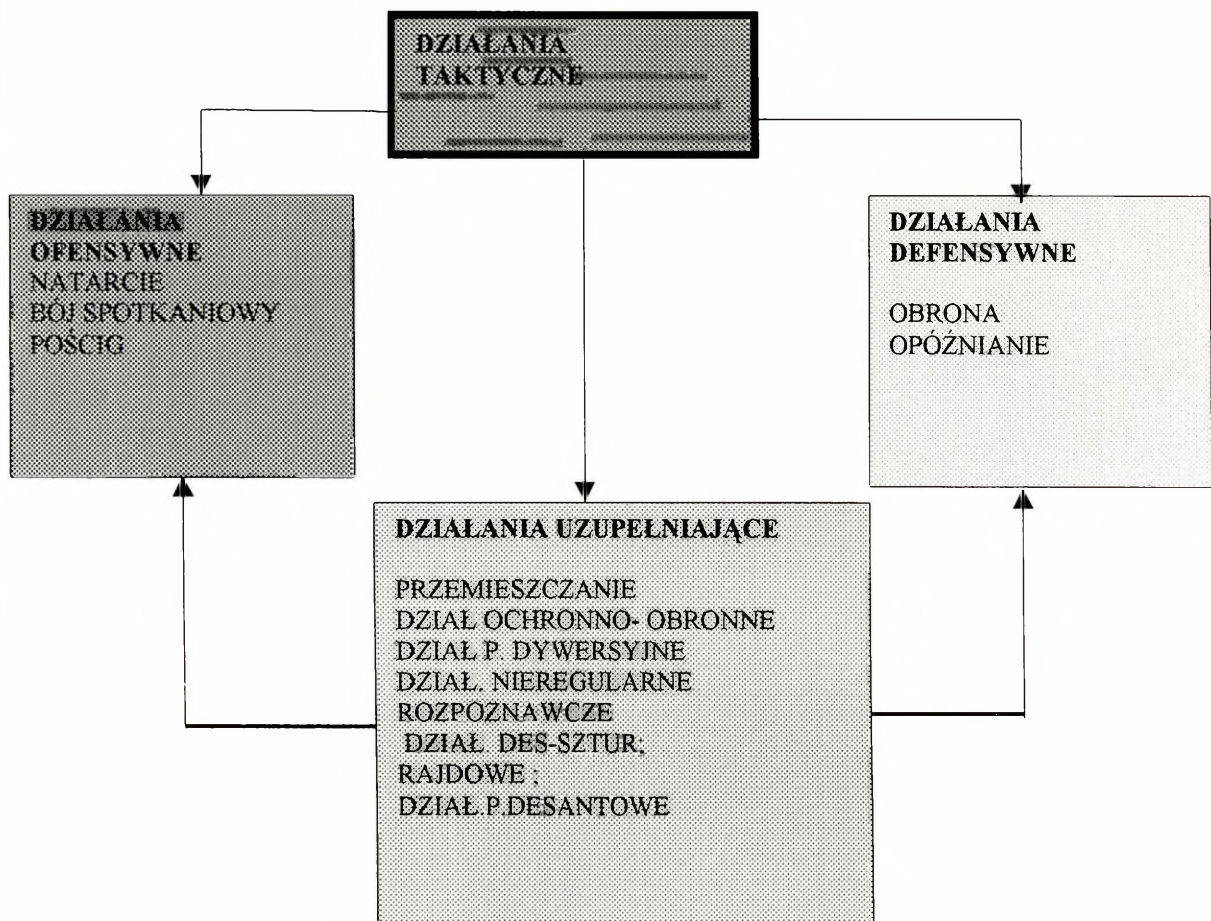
DZIAŁANIA TAKTYCZNE

DZIAŁANIA OFENSYWNE
NATARCIE
BÓJ SPOTKANIOWY
POŚCIG

DZIAŁANIA DEFENSYWNE

OBRONA
OPÓŹNIANIE

DZIAŁANIA UZUPEŁNIAJĄCE

PRZEMIESZCZANIE
DZIAŁ OCHRONNO- OBRONNE
DZIAŁ P DYWERSYJNE
DZIAŁ. NIEREGULARNE
ROZPOZNAWCZE
DZIAŁ. DES-SZTUR;
RAJDOWE ;
DZIAŁ.P.DESANTOWE